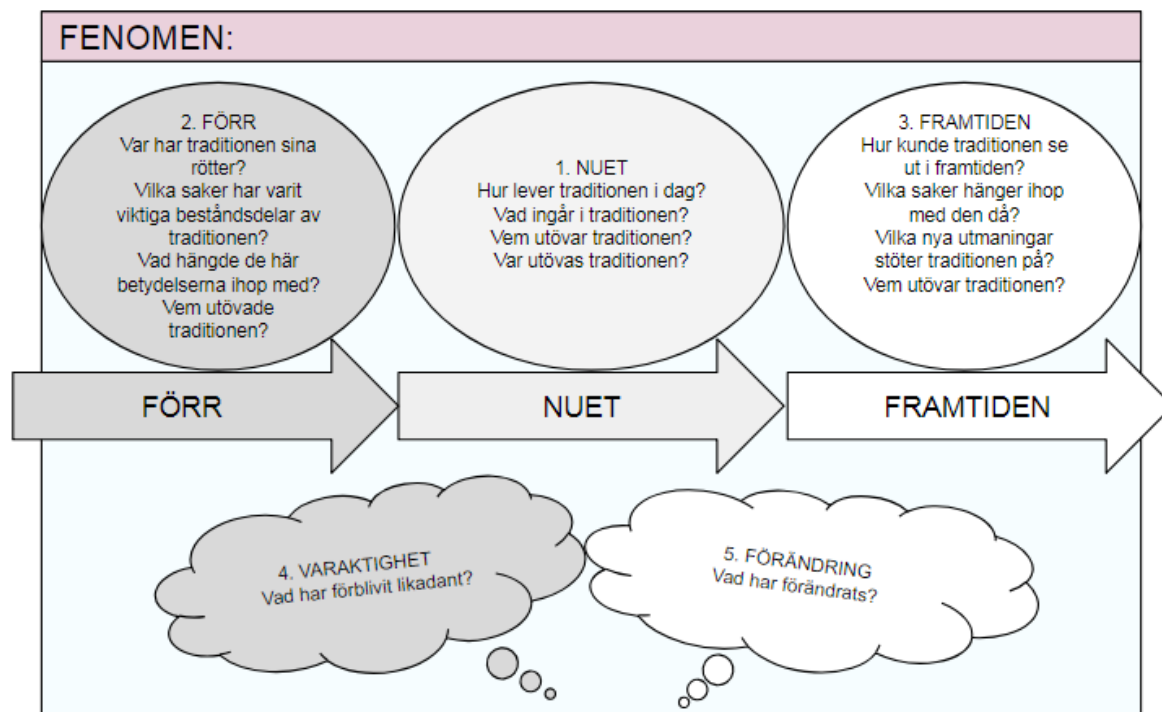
FENOMEN:

2. FÖRR
Var har traditionen sina rötter?
Vilka saker har varit viktiga beståndsdelar av traditionen?
Vad hängde de här betydelserna ihop med?
Vem utövade traditionen?

1. NUET
Hur lever traditionen i dag?
Vad ingår i traditionen?
Vem utövar traditionen?
Var utövas traditionen?

3. FRAMTIDEN
Hur kunde traditionen se ut i framtiden?
Vilka saker hänger ihop med den då?
Vilka nya utmaningar stöter traditionen på?
Vem utövar traditionen?

FÖRR

NUET

FRAMTIDEN

4. VARAKTIGHET
Vad har förblivit likadant?

5. FÖRÄNDRING
Vad har förändrats?